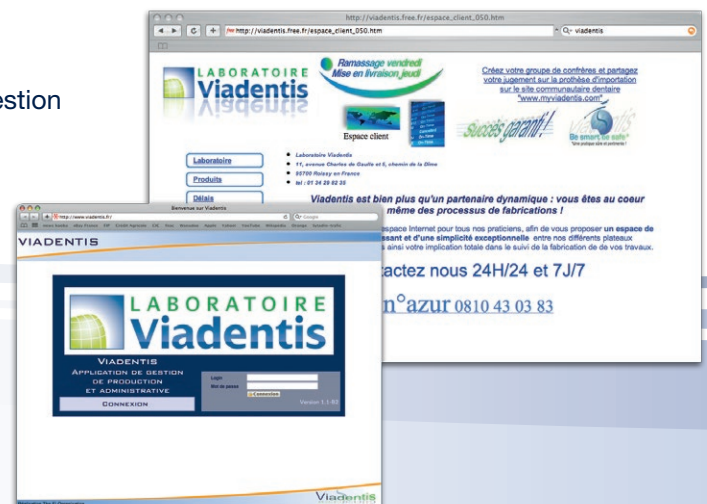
estion

http://viadentis.free.fr/espace_client_050.htm

http://viadentis.free.fr/espace_client_050.htm

Q- viadentis

LABORATOIRE Viadentis

Ramassage vendredi Mise en livraison jeudi

Créez votre groupe de confrères et partagez votre jugement sur la prothèse d'importation sur le site communautaire dentaire "www.myviadentis.com"

Espace client

Succès garanti !

Be smart be safe

Laboratoire

Produits

Délais

Laboratoire Viadentis

11, avenue Charles de Gaulle et 8, chemin de la Dîme

95700 Roissy en France

tel : 01 34 29 82 35

Viadentis est bien plus qu'un partenaire dynamique : vous êtes au coeur même des processus de fabrications !

espace Internet pour tous nos praticiens, afin de vous proposer un espace de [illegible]ssant et d'une simplicité exceptionnelle entre nos différents plateaux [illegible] ainsi votre implication totale dans le suivi de la fabrication de vos travaux.

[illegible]tactez nous 24H/24 et 7J/7

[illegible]n°azur 0810 43 03 83

Bienvenue sur Viadentis

http://www.viadentis.fr/

Q- Google

VIADENTIS

LABORATOIRE Viadentis

VIADENTIS
APPLICATION DE GESTION DE PRODUCTION ET ADMINISTRATIVE

CONNEXION

Login

Mot de passe

Connexion

Version 1.1.03

Viadentis